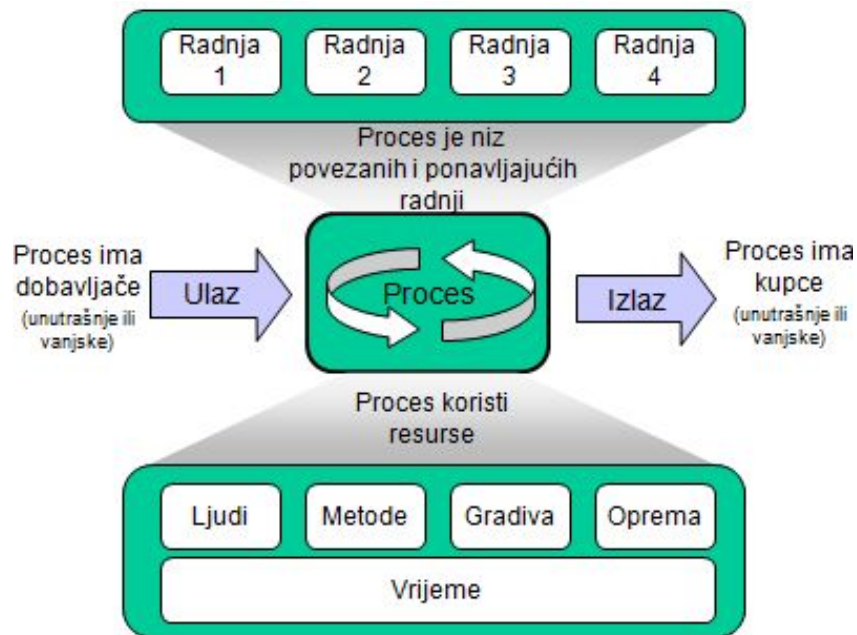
Radnja 1

Radnja 2

Radnja 3

Radnja 4

Proces je niz povezanih i ponavljajućih radnji

Proces ima dobavljače (unutrašnje ili vanjske)

Ulaz

Proces

Izlaz

Proces ima kupce (unutrašnje ili vanjske)

Proces koristi resurse

Ljudi

Metode

Gradiva

Oprema

Vrijeme